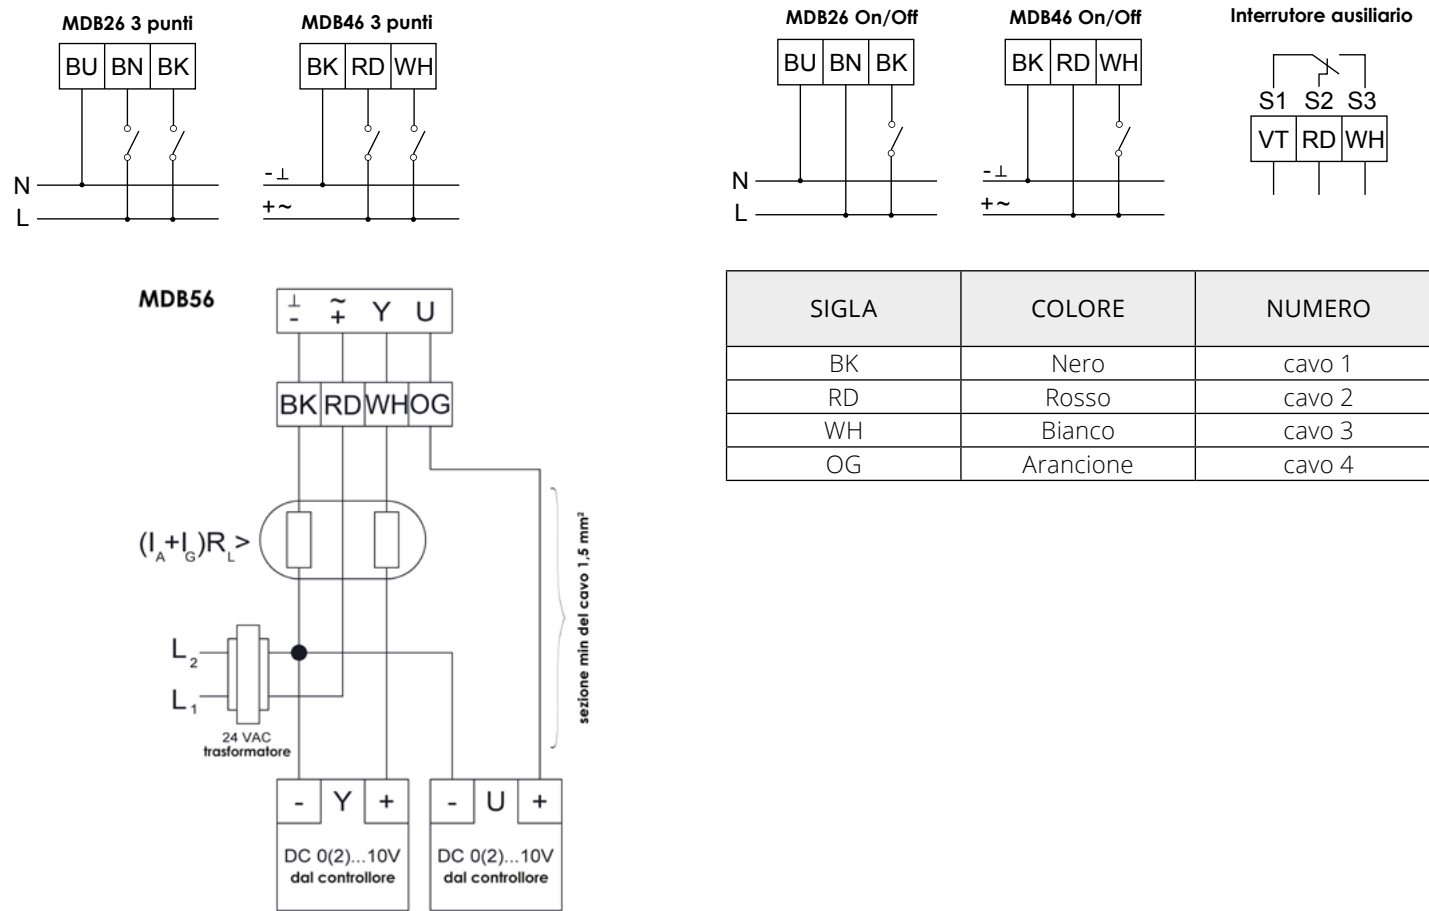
MDB26 3 punti

BU BN BK

N

L

MDB46 3 punti

BK RD WH

- ⊥

+ ~

MDB26 On/Off

BU BN BK

N

L

MDB46 On/Off

BK RD WH

- ⊥

+ ~

Interrutore ausiliario

S1 S2 S3

VT RD WH

MDB56

⊥ - ~ + Y U

BK RD WH OG

$(I_A+I_G)R_L>$

$L_2$

$L_1$

24 VAC trasformatore

sezione min del cavo 1,5 mm²

- Y +

DC 0(2)...10V dal controllore

- U +

DC 0(2)...10V dal controllore

| SIGLA | COLORE | NUMERO |
|---|---|---|
| BK | Nero | cavo 1 |
| RD | Rosso | cavo 2 |
| WH | Bianco | cavo 3 |
| OG | Arancione | cavo 4 |